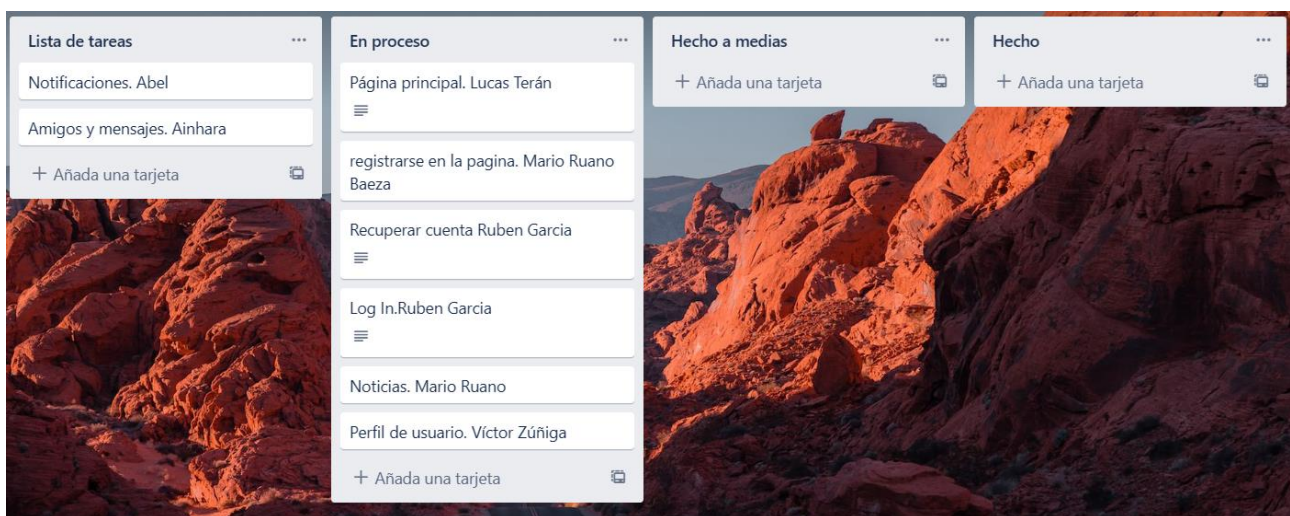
Lista de tareas ···

Notificaciones. Abel

Amigos y mensajes. Ainhara

+ Añada una tarjeta

En proceso ···

Página principal. Lucas Terán

registrarse en la pagina. Mario Ruano Baeza

Recuperar cuenta Ruben Garcia

Log In.Ruben Garcia

Noticias. Mario Ruano

Perfil de usuario. Víctor Zúñiga

+ Añada una tarjeta

Hecho a medias ···

+ Añada una tarjeta

Hecho ···

+ Añada una tarjeta